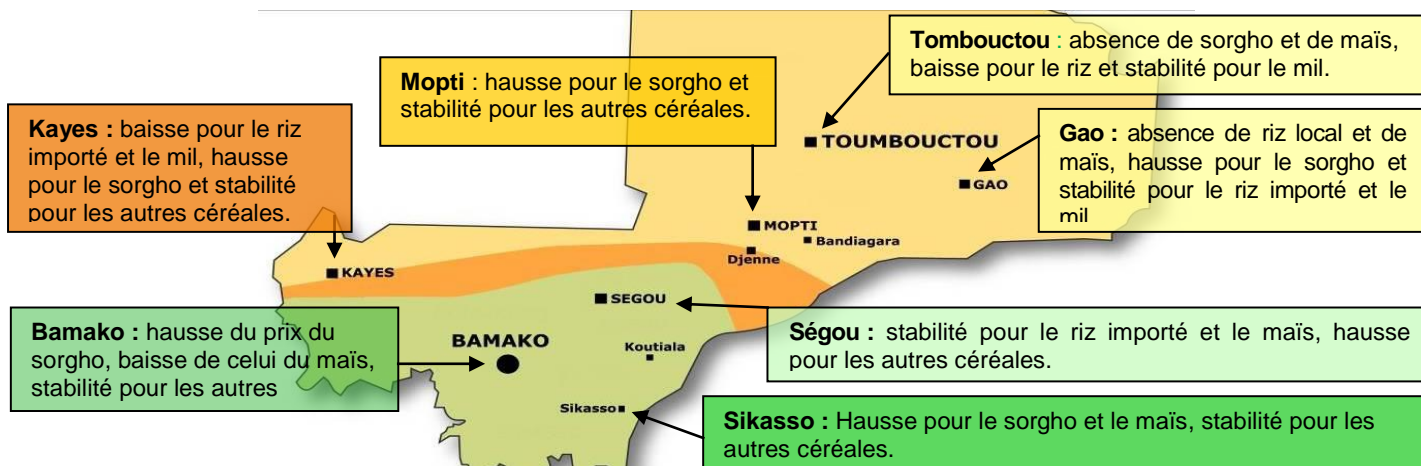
**Tombouctou** : absence de sorgho et de maïs, baisse pour le riz et stabilité pour le mil.

**Mopti** : hausse pour le sorgho et stabilité pour les autres céréales.

**Kayes :** baisse pour le riz importé et le mil, hausse pour le sorgho et stabilité pour les autres céréales.

**Gao :** absence de riz local et de maïs, hausse pour le sorgho et stabilité pour le riz importé et le mil

TOUMBOUCTOU

GAO

MOPTI

Bandiagara

Djenne

KAYES

SEGOU

BAMAKO

Koutiala

Sikasso

**Bamako :** hausse du prix du sorgho, baisse de celui du maïs, stabilité pour les autres

**Ségou :** stabilité pour le riz importé et le maïs, hausse pour les autres céréales.

**Sikasso :** Hausse pour le sorgho et le maïs, stabilité pour les autres céréales.